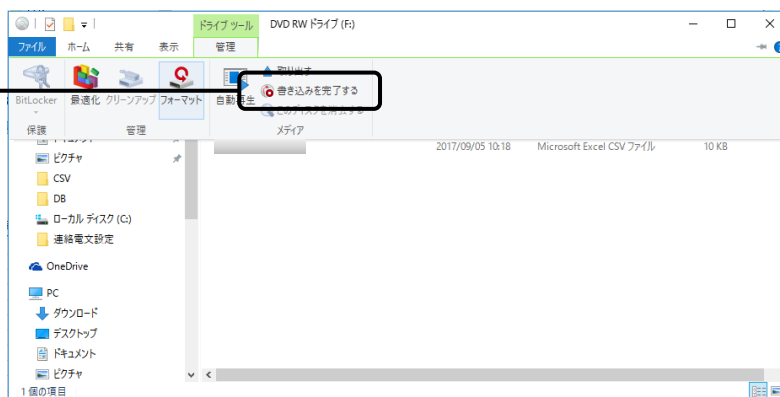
ドライブ ツール DVD RW ドライブ (F:)

ファイル ホーム 共有 表示 管理

BitLocker 最適化 クリーンアップ フォーマット 自動再生 取り出す 書き込みを完了する このディスクを消去する

保護 管理 メディア

ピクチャ
CSV
DB
ローカル ディスク (C:)
連絡電文設定
OneDrive
PC
ダウンロード
デスクトップ
ドキュメント
ピクチャ

2017/09/05 10:18 Microsoft Excel CSV ファイル 10 KB

1 個の項目